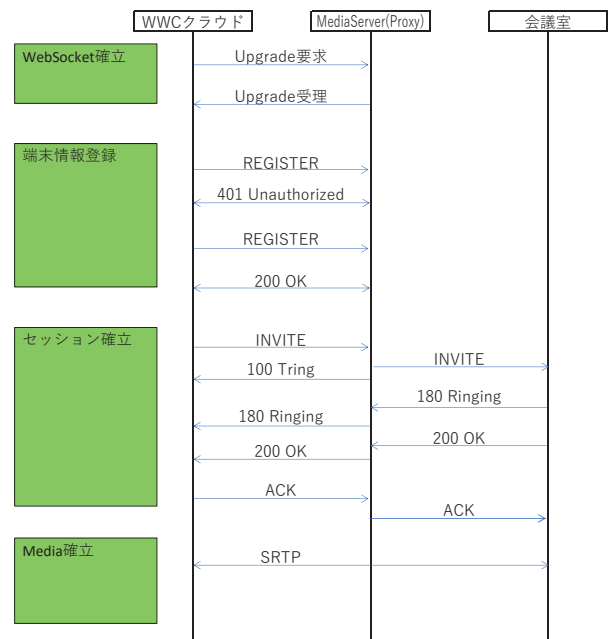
WWCクラウド

MediaServer(Proxy)

会議室

WebSocket確立

Upgrade要求

Upgrade受理

端末情報登録

REGISTER

401 Unauthorized

REGISTER

200 OK

セッション確立

INVITE

100 Tring

INVITE

180 Ringing

180 Ringing

200 OK

200 OK

ACK

ACK

Media確立

SRTP